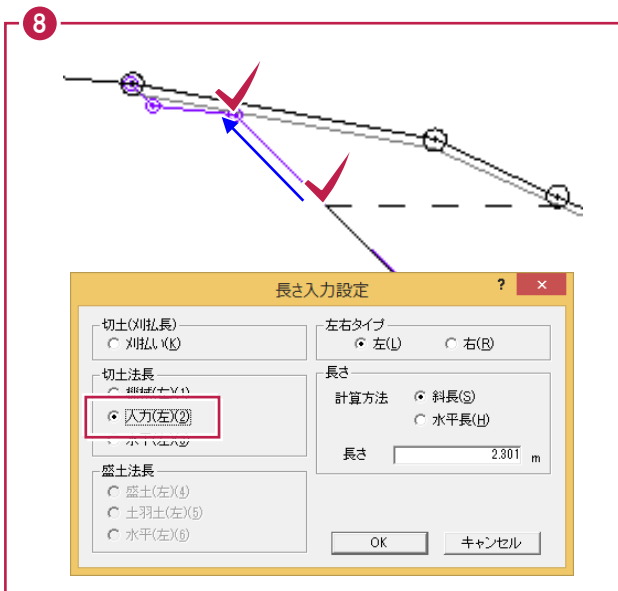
8

長さ入力設定

?

切土(刈払長)
刈払い(K)

切土法長
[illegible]
入力(左)(2)
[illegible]

盛土法長
盛土(左)(4)
土羽土(左)(5)
水平(左)(6)

左右タイプ
左(L)
右(R)

長さ
計算方法
斜長(S)
水平長(H)

長さ
2.301
m

OK
キャンセル